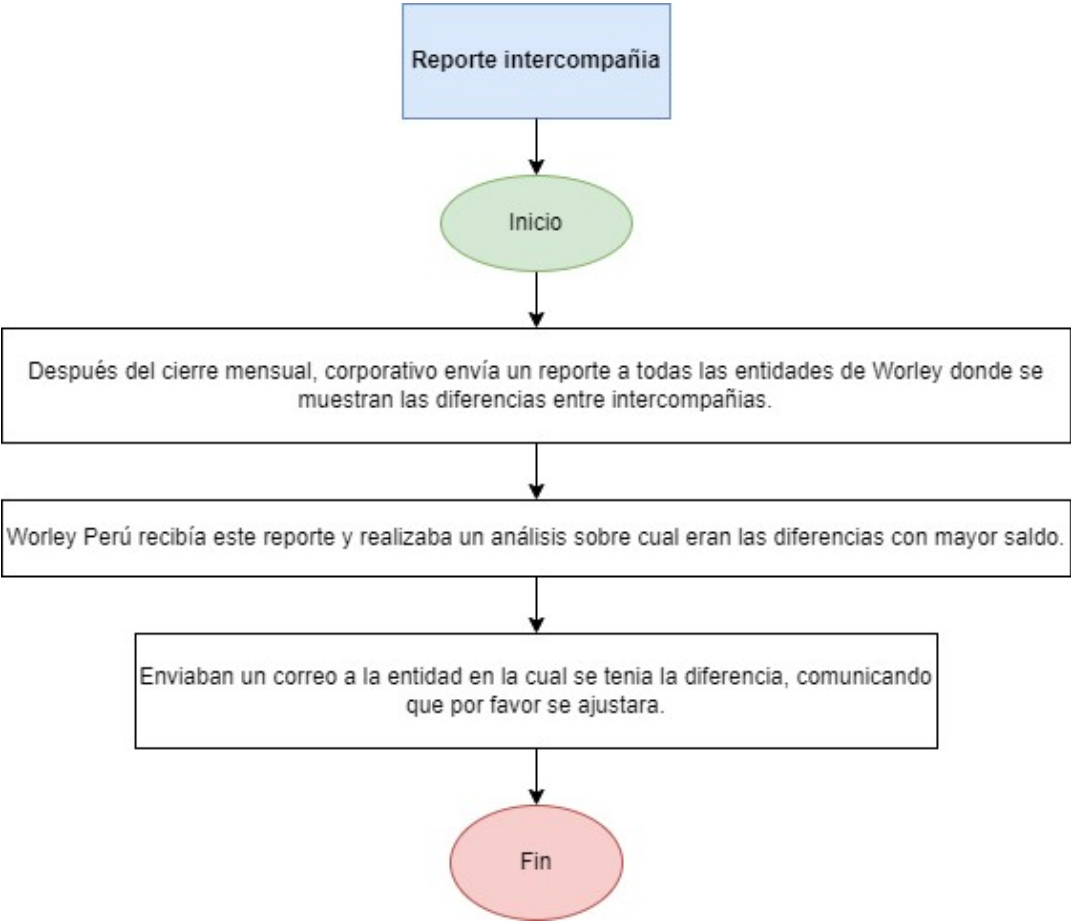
Reporte intercompañia

Inicio

Después del cierre mensual, corporativo envía un reporte a todas las entidades de Worley donde se muestran las diferencias entre intercompañías.

Worley Perú recibía este reporte y realizaba un análisis sobre cual eran las diferencias con mayor saldo.

Enviaban un correo a la entidad en la cual se tenia la diferencia, comunicando que por favor se ajustara.

Fin